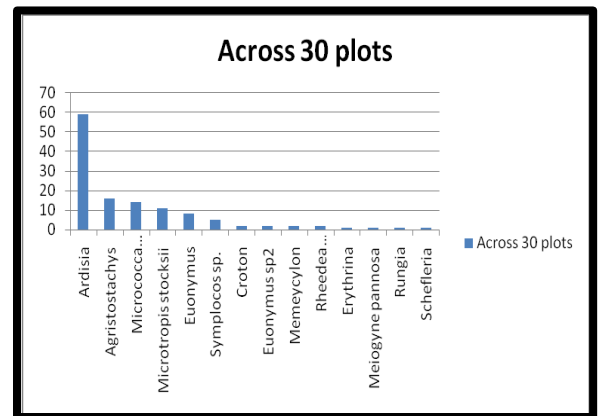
Across 30 plots

70
60
50
40
30
20
10
0

Ardisia
Agristostachys
Micrococca...
Microtropis stocksii
Euonymus
Symplocos sp.
Croton
Euonymus sp2
Memeycylon
Rheedea...
Erythrina
Meiogyne pannosa
Rungia
Schefleria

Across 30 plots